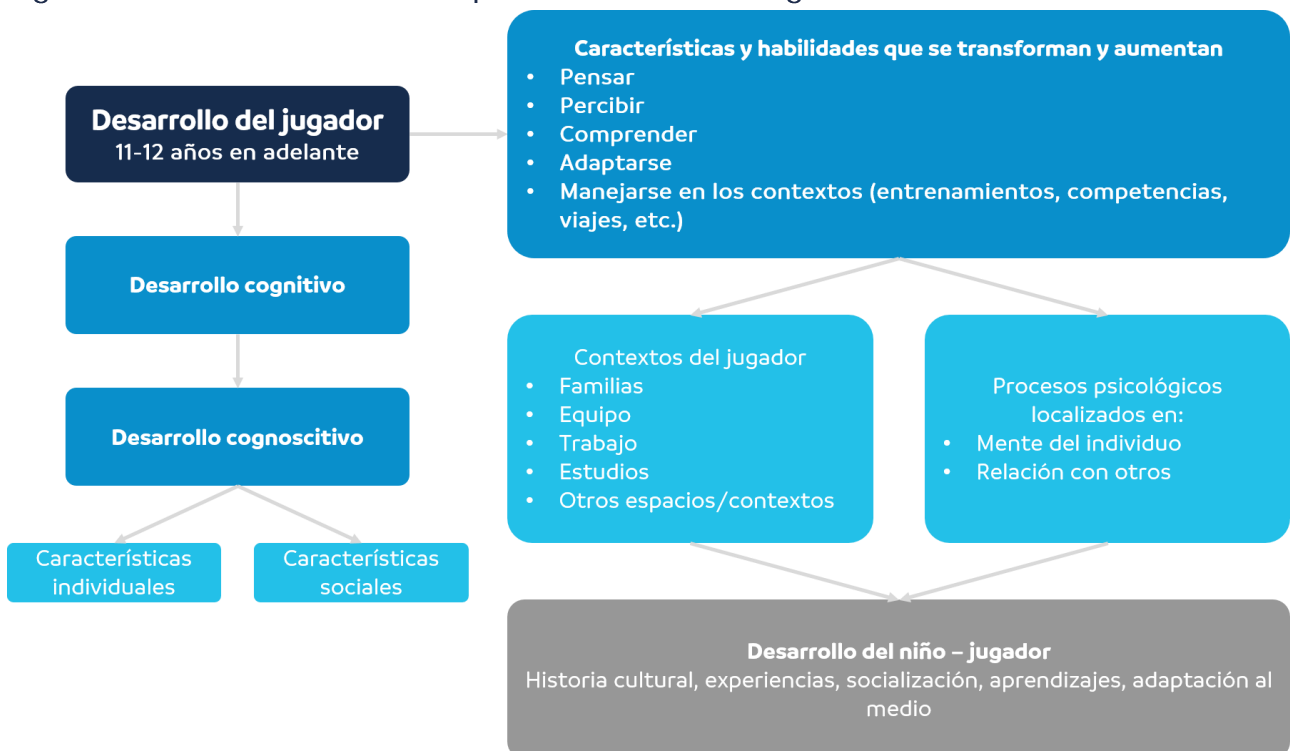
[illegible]

Desarrollo del jugador
11-12 años en adelante

Desarrollo cognitivo

Desarrollo cognoscitivo

Características individuales

Características sociales

Características y habilidades que se transforman y aumentan
- Pensar
- Percibir
- Comprender
- Adaptarse
- Manejarse en los contextos (entrenamientos, competencias, viajes, etc.)

Contextos del jugador
- Familias
- Equipo
- Trabajo
- Estudios
- Otros espacios/contextos

Procesos psicológicos localizados en:
- Mente del individuo
- Relación con otros

Desarrollo del niño – jugador
Historia cultural, experiencias, socialización, aprendizajes, adaptación al medio